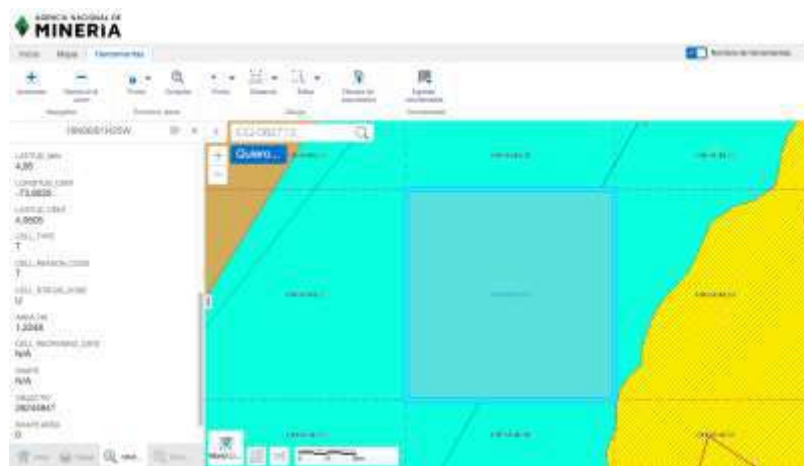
AGENCIA NACIONAL DE
MINERIA

Inicio
Mapa
Herramientas

Quiero...

LATITUD_MIN
4,85

LONGITUD_CENT
-73,6825

LATITUD_CENT
4,8605

CELL_TYPE
T

CELL_REASON_CODE
T

CELL_STATUS_CODE
U

AREA_HA
1,2048

CELL_INCREMENT_DATE
N/A

SHAPE
N/A

OBJECTID
28216847

SHAPE AREA
0